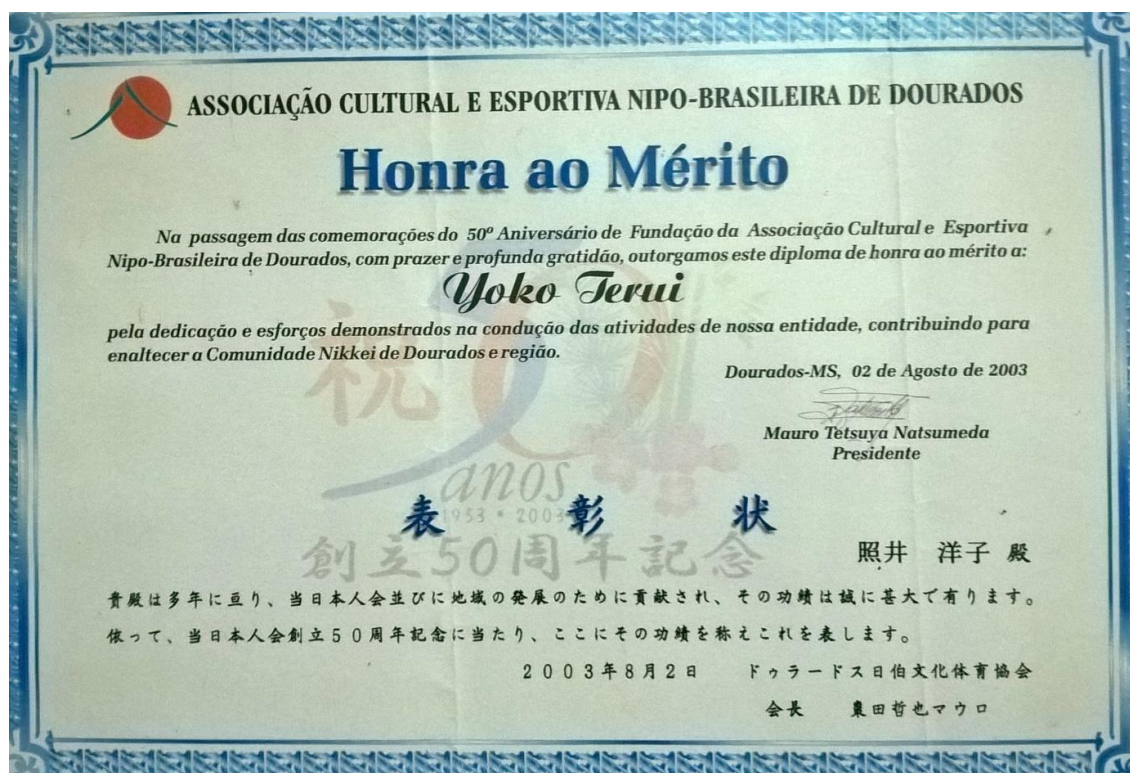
ASSOCIAÇÃO CULTURAL E ESPORTIVA NIPO-BRASILEIRA DE DOURADOS

Honra ao Mérito

Na passagem das comemorações do 50º Aniversário de Fundação da Associação Cultural e Esportiva Nipo-Brasileira de Dourados, com prazer e profunda gratidão, outorgamos este diploma de honra ao mérito a:

Yoko Terui

pela dedicação e esforços demonstrados na condução das atividades de nossa entidade, contribuindo para enaltecer a Comunidade Nikkei de Dourados e região.

Dourados-MS, 02 de Agosto de 2003

Mauro Tetsuya Natsumeda
Presidente

祝 50 anos 1953 • 2003

表 彰 状

創立50周年記念

照井 洋子 殿

貴殿は多年に亘り、当日本人会並びに地域の発展のために貢献され、その功績は誠に甚大で有ります。

依って、当日本人会創立50周年記念に当たり、ここにその功績を称えこれを表します。

2003年8月2日 ドゥラードス日伯文化体育協会

会長 棗田哲也マウロ